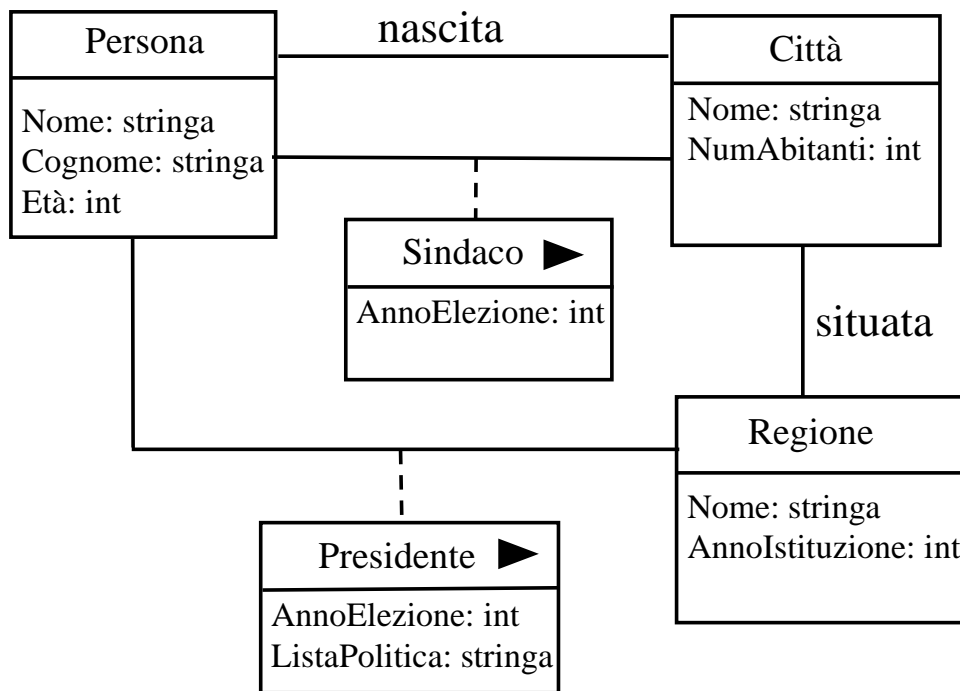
Persona

Nome: stringa
Cognome: stringa
Età: int

nascita

Città

Nome: stringa
NumAbitanti: int

Sindaco ►

AnnoElezione: int

situata

Regione

Nome: stringa
AnnoIstituzione: int

Presidente ►

AnnoElezione: int
ListaPolitica: stringa